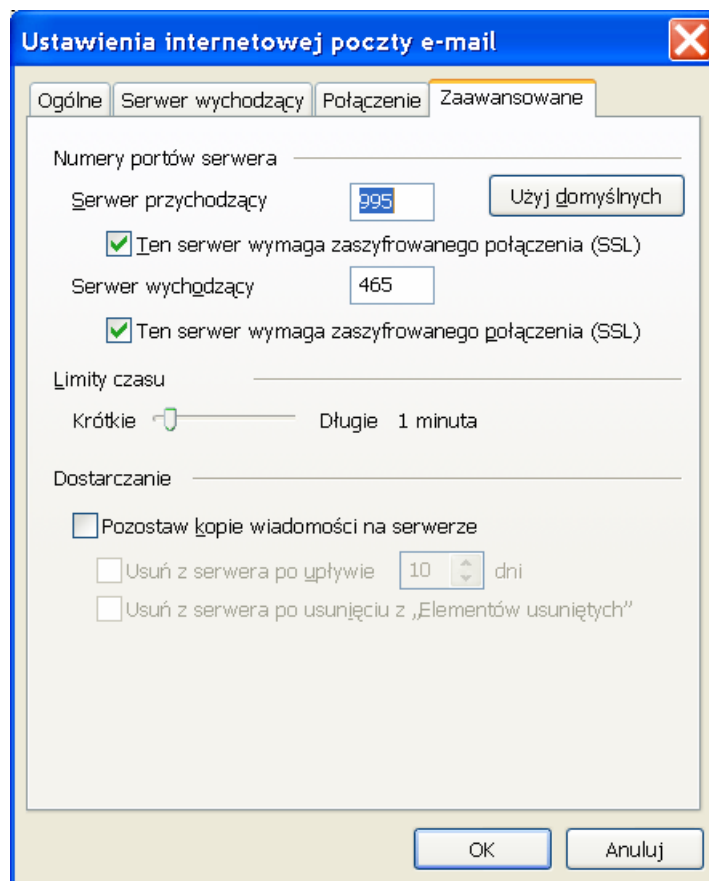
Ustawienia internetowej poczty e-mail

Ogólne | Serwer wychodzący | Połączenie | Zaawansowane

Numery portów serwera

Serwer przychodzący 995 Użyj domyślnych

Ten serwer wymaga zaszyfrowanego połączenia (SSL)

Serwer wychodzący 465

Ten serwer wymaga zaszyfrowanego połączenia (SSL)

Limity czasu

Krótkie Długie 1 minuta

Dostarczanie

Pozostaw kopie wiadomości na serwerze

Usuń z serwera po upływie 10 dni

Usuń z serwera po usunięciu z „Elementów usuniętych"

OK Anuluj